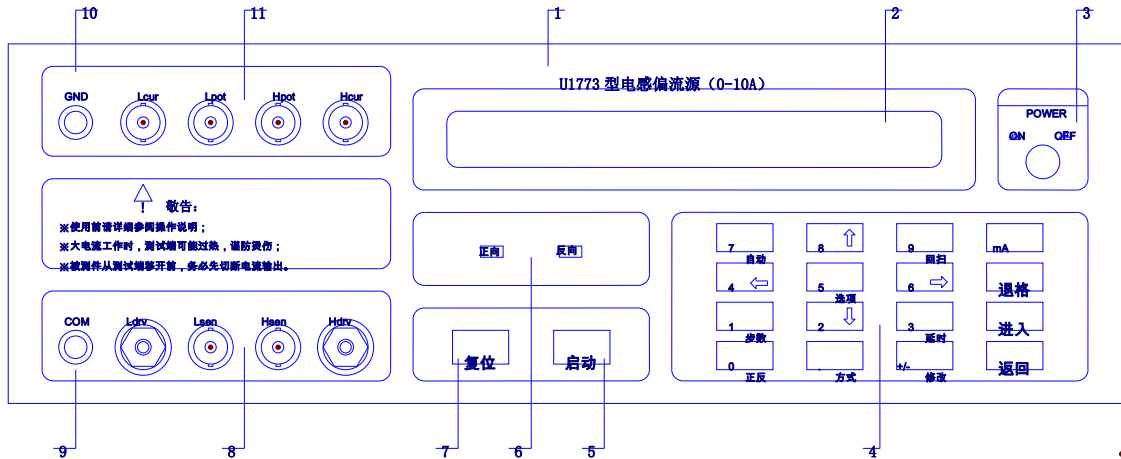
10
11
1
2
3

GND Lcur Lpot Hpot Hcur

U1773 型电感偏流源（0-10A）

POWER
ON OFF

! 敬告：
※使用前请详细参阅操作说明；
※大电流工作时，测试端可能过热，谨防烫伤；
※被测件从测试端移开前，务必先切断电流输出。

正向 反向

7 自动
8 ⇧
9 回扫
mA
4 ⇦
5 选项
6 ⇨
退格
1 步数
2 ⇩
3 延时
进入
0 正反
. 方式
+/- 修改
返回

COM Ldrv Lsen Hsen Hdrv

复位 启动

9
8
7
6
5
4